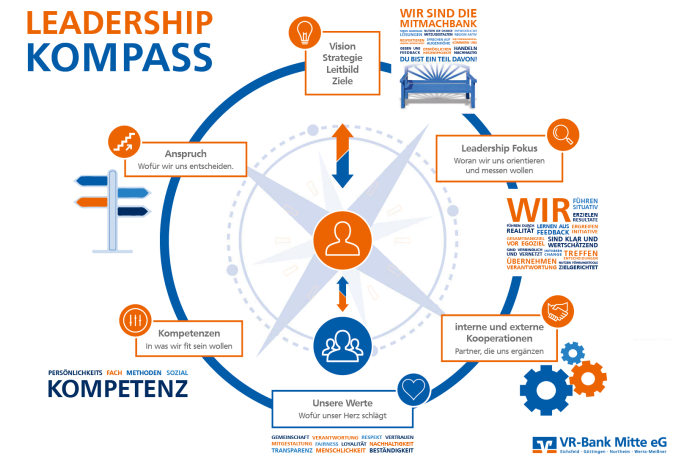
LEADERSHIP
KOMPASS

Vision
Strategie
Leitbild
Ziele

WIR SIND DIE
MITMACHBANK
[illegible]
DU BIST EIN TEIL DAVON!

Anspruch
Wofür wir uns entscheiden.

Leadership Fokus
Woran wir uns orientieren und messen wollen

WIR FÜHREN SITUATIV
ERZIELEN RESULTATE
REALITÄT LERNEN AUS FEEDBACK
VOR. EGOZIEL SIND KLAR UND WERTSCHÄTZEND
TREFFEN
ÜBERNEHMEN
VERANTWORTUNG ZIELGERICHTET

Kompetenzen
In was wir fit sein wollen

interne und externe Kooperationen
Partner, die uns ergänzen

PERSÖNLICHKEITS FACH METHODEN SOZIAL
KOMPETENZ

Unsere Werte
Wofür unser Herz schlägt

GEMEINSCHAFT VERANTWORTUNG RESPEKT VERTRAUEN
MITGESTALTUNG FAIRNESS LOYALITÄT NACHHALTIGKEIT
TRANSPARENZ MENSCHLICHKEIT BESTÄNDIGKEIT

VR-Bank Mitte eG
Eichsfeld · Göttingen · Northeim · Werra-Meißner